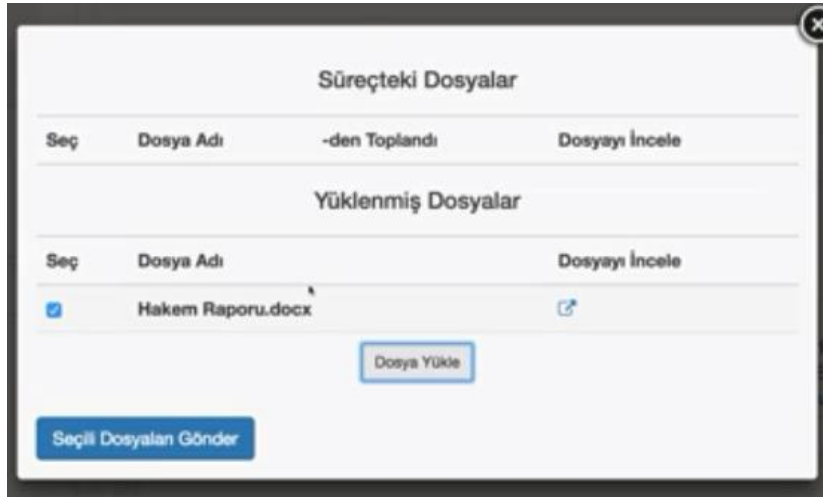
Süreçteki Dosyalar

| Seç | Dosya Adı | -den Toplandı | Dosyayı İncele |
|---|---|---|---|

Yüklenmiş Dosyalar

| Seç | Dosya Adı | Dosyayı İncele |
|---|---|---|
| ☑ | Hakem Raporu.docx | |

Dosya Yükle

Seçili Dosyaları Gönder